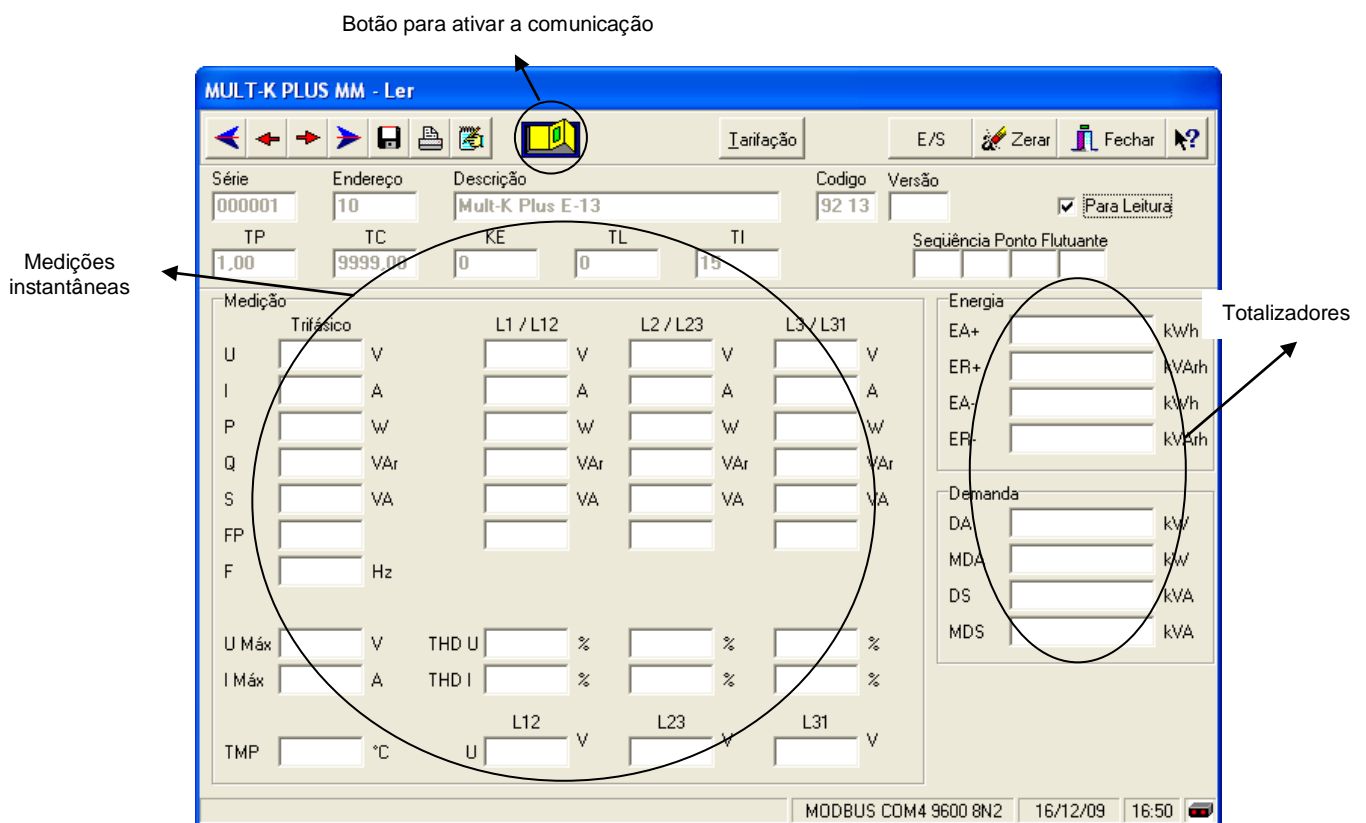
Botão para ativar a comunicação

MULT-K PLUS MM - Ler

Tarifação

E/S

Zerar

Fechar

Série
000001

Endereço
10

Descrição
Mult-K Plus E-13

Codigo
92 13

Versão

Para Leitura

TP
1,00

TC
9999,00

KE
0

TL
0

TI
15

Seqüência Ponto Flutuante

Medições instantâneas

Medição

Trifásico

L1 / L12

L2 / L23

L3 / L31

U V V V V
I A A A A
P W W W W
Q VAr VAr VAr VAr
S VA VA VA VA
FP
F Hz

U Máx V THD U % % %
I Máx A THD I % % %

L12 L23 L31
TMP °C U V V V

Energia
EA+ kWh
ER+ kVArh
EA- kWh
ER- kVArh

Totalizadores

Demanda
DA kW
MDA kW
DS kVA
MDS kVA

MODBUS COM4 9600 8N2

16/12/09

16:50